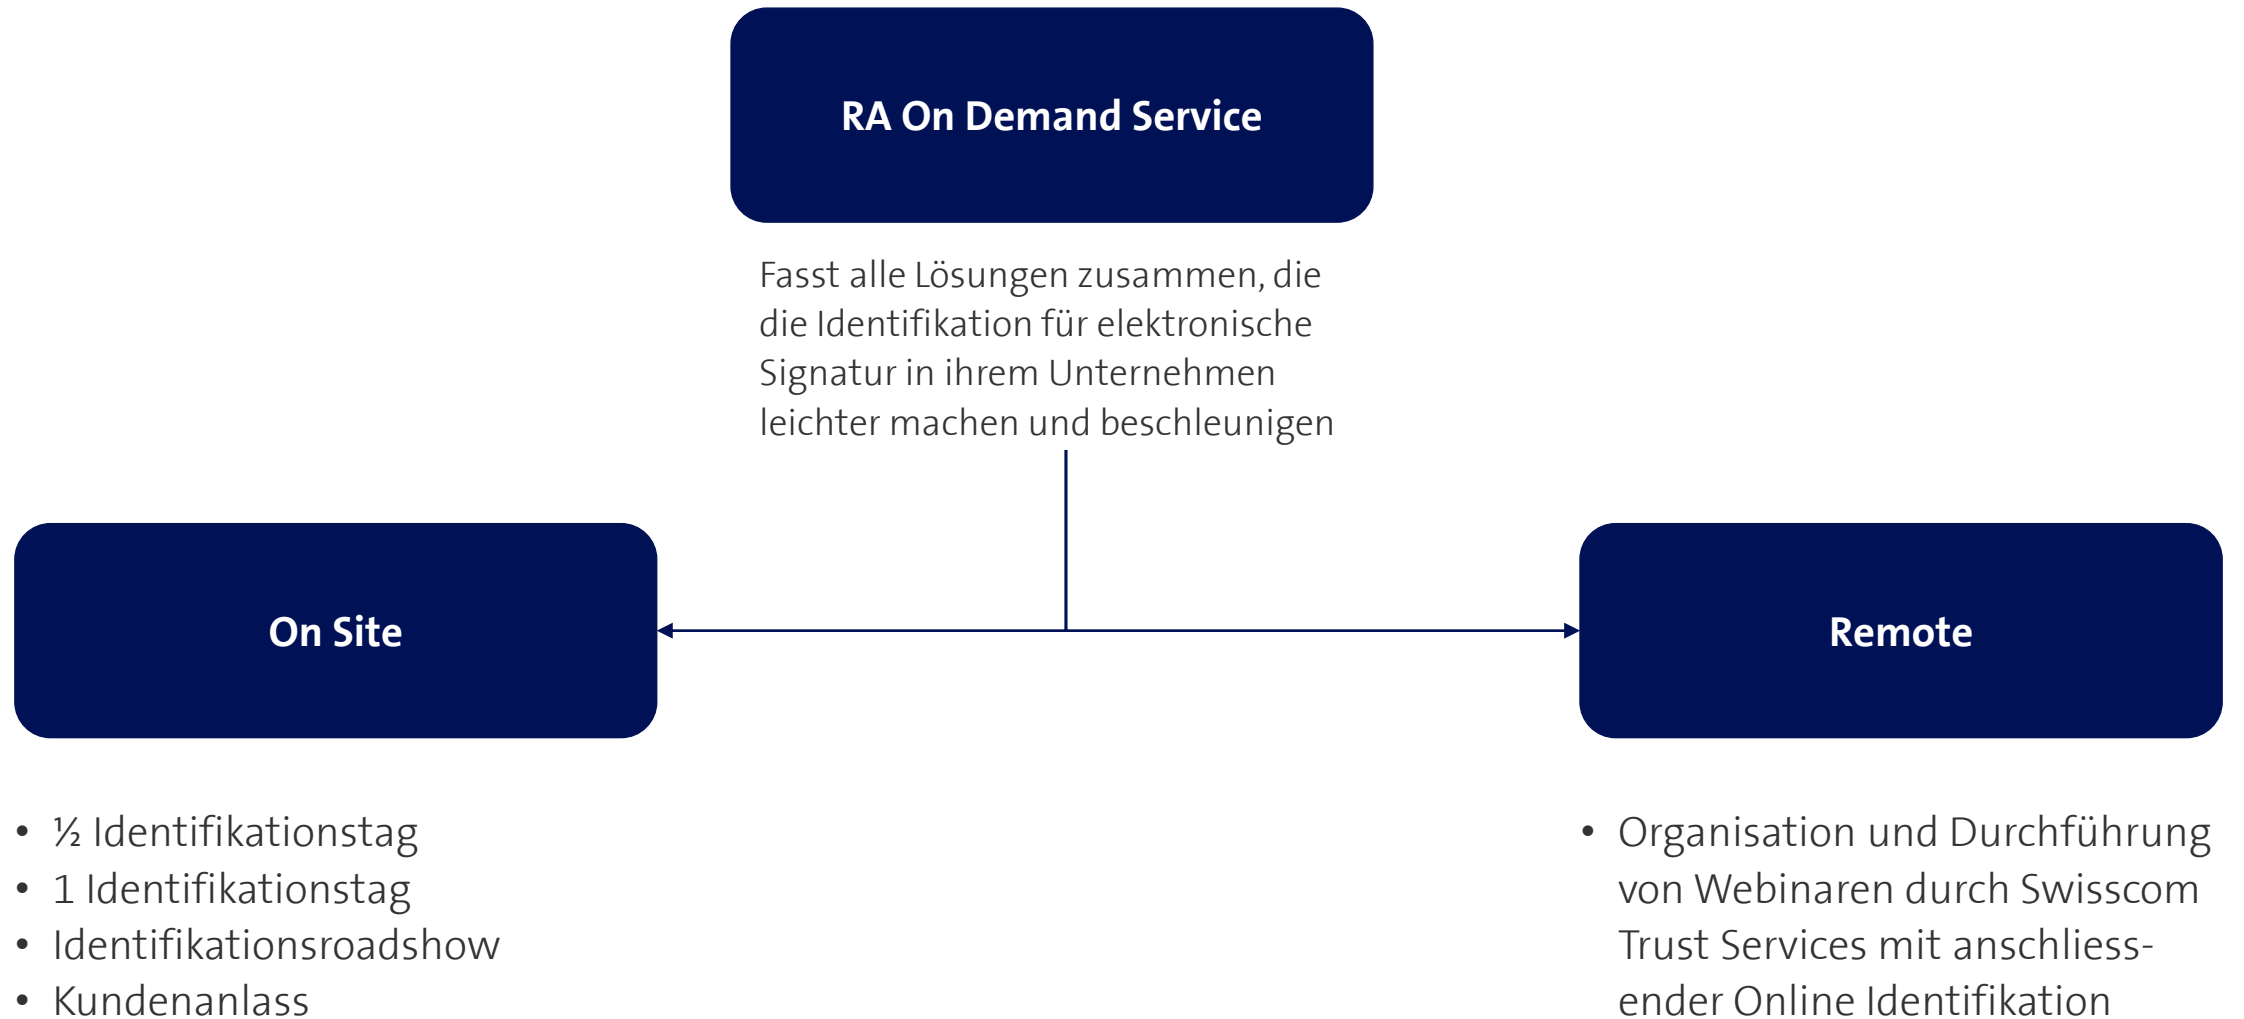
RA On Demand Service

Fasst alle Lösungen zusammen, die die Identifikation für elektronische Signatur in ihrem Unternehmen leichter machen und beschleunigen

On Site

Remote

- ½ Identifikationstag
- 1 Identifikationstag
- Identifikationsroadshow
- Kundenanlass

- Organisation und Durchführung von Webinaren durch Swisscom Trust Services mit anschliessender Online Identifikation